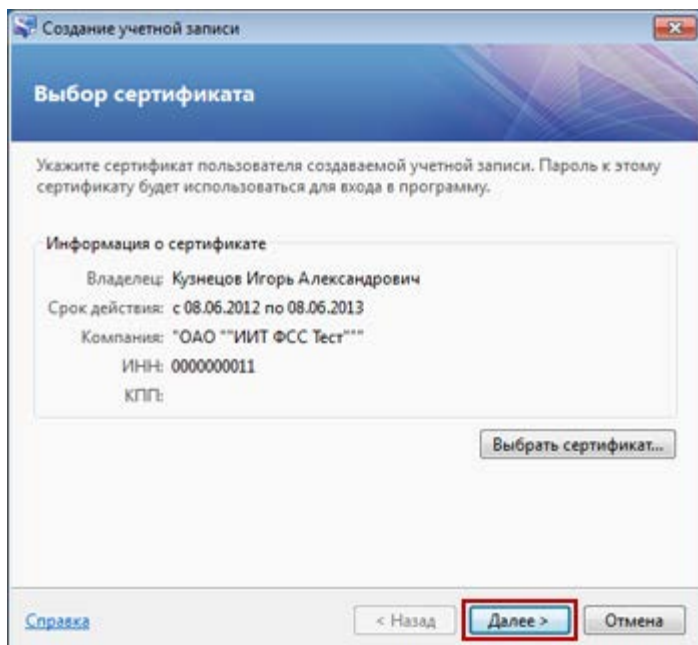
Создание учетной записи

Выбор сертификата

Укажите сертификат пользователя создаваемой учетной записи. Пароль к этому сертификату будет использоваться для входа в программу.

Информация о сертификате

Владелец: Кузнецов Игорь Александрович

Срок действия: с 08.06.2012 по 08.06.2013

Компания: "ОАО ""ИИТ ФСС Тест"""

ИНН: 0000000011

КПП:

Выбрать сертификат...

Справка

< Назад

Далее >

Отмена